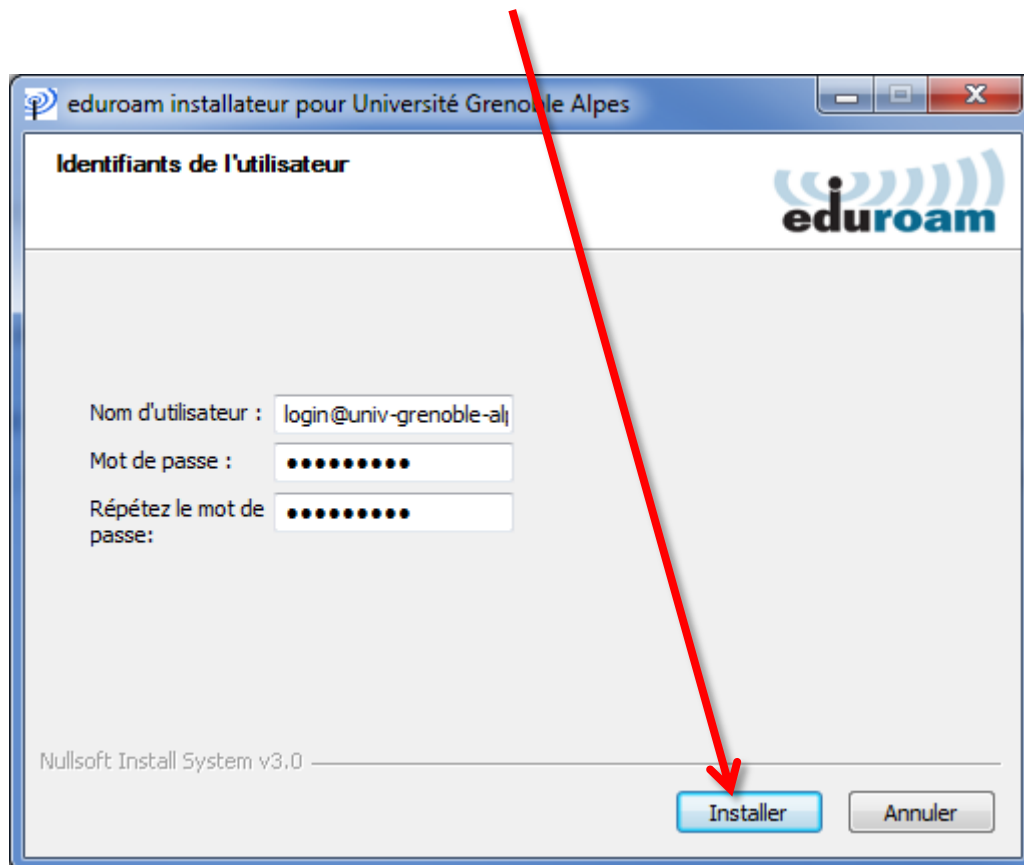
eduroam installateur pour Université Grenoble Alpes

Identifiants de l'utilisateur

eduroam

Nom d'utilisateur : login@univ-grenoble-al

Mot de passe : ●●●●●●●●●●

Répétez le mot de passe: ●●●●●●●●●

Nullsoft Install System v3.0

Installer

Annuler